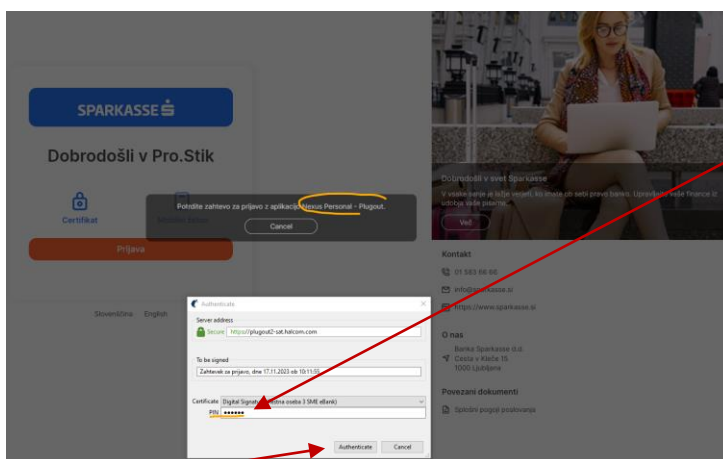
SPARKASSE

Dobrodošli v Pro.Stik

Certifikat

Prijava

Slovenščina English

Potrdite zahtevo za prijavo z aplikacijo Nexus Personal - Plugout.

Cancel

Dobrodošli v svet Sparkasse

V vsako sanje je vložen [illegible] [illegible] sebi pravo banko. Upravljajte vaše finance iz udobja vašega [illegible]

Več

Kontakt

01 583 66 66

info@sparkasse.si

https://www.sparkasse.si

O nas

Banka Sparkasse d.d.
Cesta v Kleče 15
1000 Ljubljana

Povezani dokumenti

Splošni pogoji poslovanja

Authenticate

Server address

Secure https://plugout2-sat.halcom.com

To be signed

Zahtevek za prijavo, dne 17.11.2023 ob 10:11:55

Certificate Digital Signature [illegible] oseba 3 SME eBank)

PIN ••••••

Authenticate Cancel